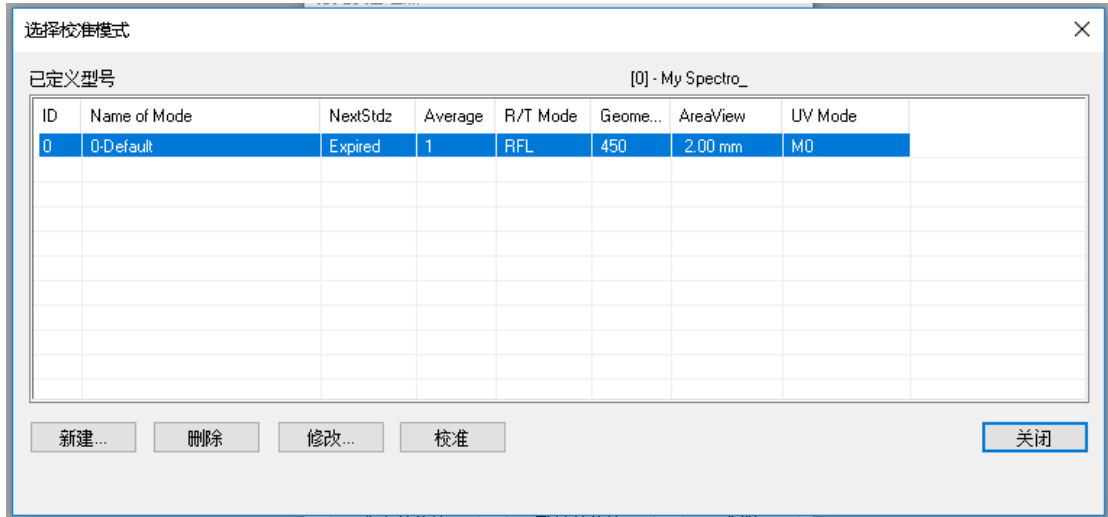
选择校准模式

已定义型号

[0] - My Spectro_

| ID | Name of Mode | NextStdz | Average | R/T Mode | Geome... | AreaView | UV Mode |
|---|---|---|---|---|---|---|---|
| 0 | 0-Default | Expired | 1 | RFL | 450 | 2.00 mm | M0 |

新建... 删除 修改... 校准 关闭